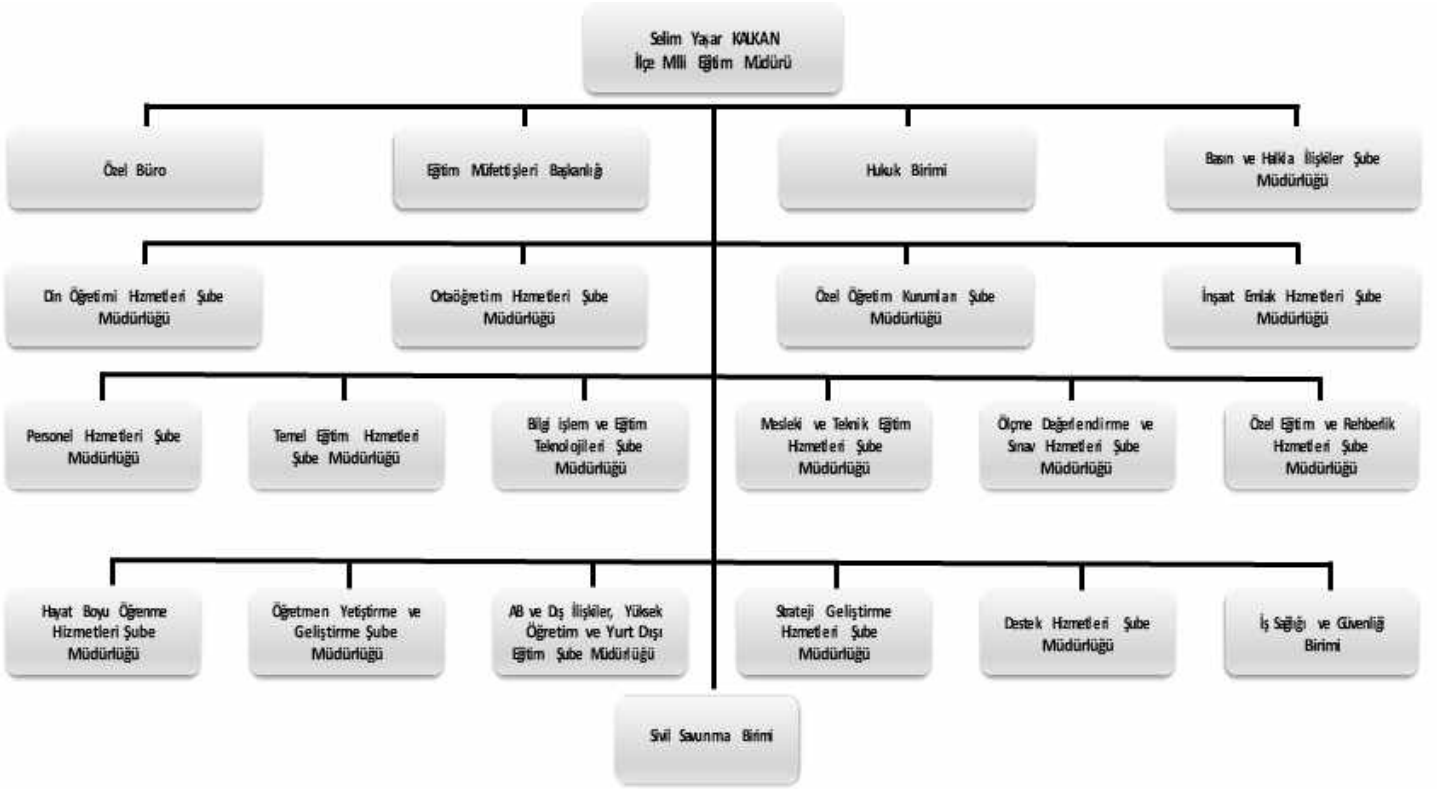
Selim Yaşar KALKAN
İlçe Milli Eğitim Müdürü

Özel Büro

Eğitim Müfettişleri Başkanlığı

Hukuk Birimi

Basın ve Halkla İlişkiler Şube Müdürlüğü

Din Öğretimi Hizmetleri Şube Müdürlüğü

Ortaöğretim Hizmetleri Şube Müdürlüğü

Özel Öğretim Kurumları Şube Müdürlüğü

İnşaat Emlak Hizmetleri Şube Müdürlüğü

Personel Hizmetleri Şube Müdürlüğü

Temel Eğitim Hizmetleri Şube Müdürlüğü

Bilgi İşlem ve Eğitim Teknolojileri Şube Müdürlüğü

Mesleki ve Teknik Eğitim Hizmetleri Şube Müdürlüğü

Ölçme Değerlendirme ve Sınav Hizmetleri Şube Müdürlüğü

Özel Eğitim ve Rehberlik Hizmetleri Şube Müdürlüğü

Hayat Boyu Öğrenme Hizmetleri Şube Müdürlüğü

Öğretmen Yetiştirme ve Geliştirme Şube Müdürlüğü

AB ve Dış İlişkiler, Yüksek Öğretim ve Yurt Dışı Eğitim Şube Müdürlüğü

Strateji Geliştirme Hizmetleri Şube Müdürlüğü

Destek Hizmetleri Şube Müdürlüğü

İş Sağlığı ve Güvenliği Birimi

Sivil Savunma Birimi